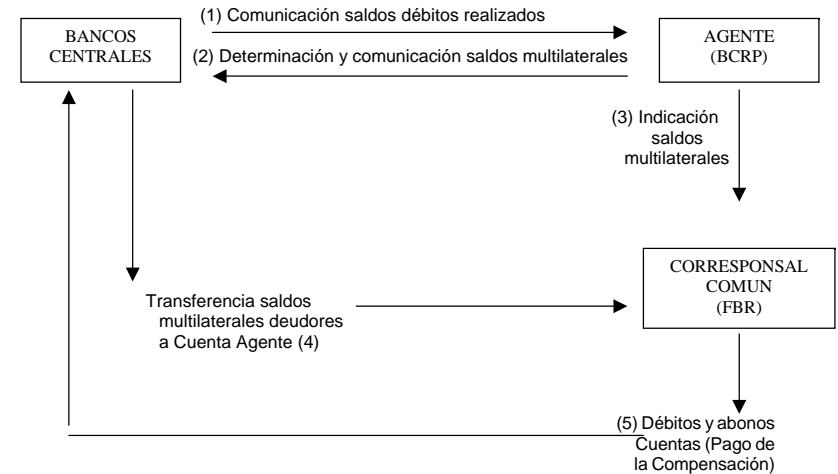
BANCOS CENTRALES

(1) Comunicación saldos débitos realizados

(2) Determinación y comunicación saldos multilaterales

AGENTE (BCRP)

(3) Indicación saldos multilaterales

CORRESPONSAL COMUN (FBR)

Transferencia saldos multilaterales deudores a Cuenta Agente (4)

(5) Débitos y abonos Cuentas (Pago de la Compensación)